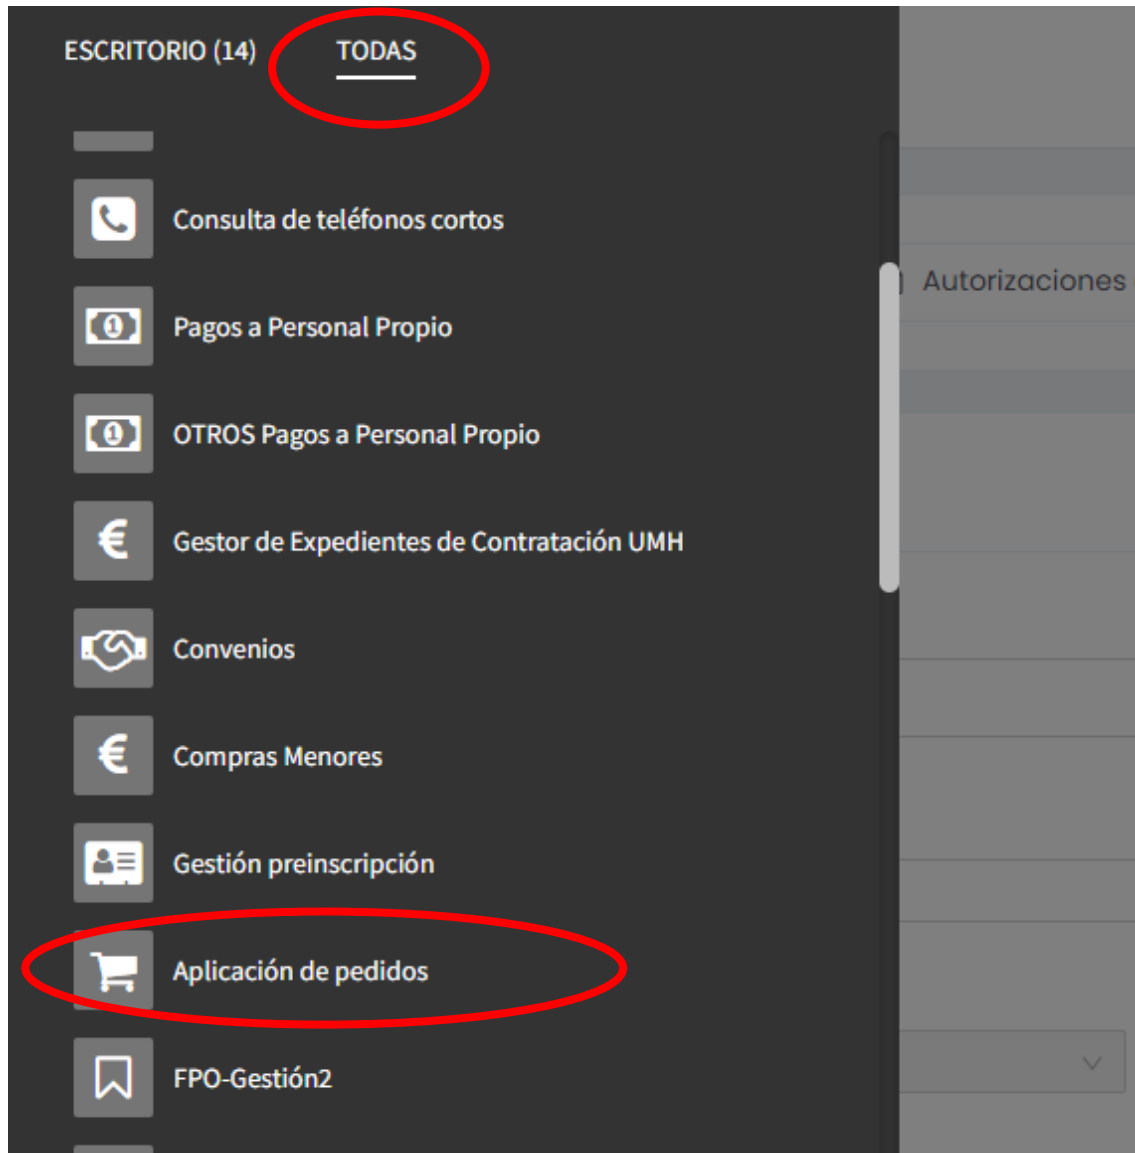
ESCRITORIO (14)   TODAS

Consulta de teléfonos cortos

Pagos a Personal Propio

OTROS Pagos a Personal Propio

Gestor de Expedientes de Contratación UMH

Convenios

Compras Menores

Gestión preinscripción

Aplicación de pedidos

FPO-Gestión2

Autorizaciones